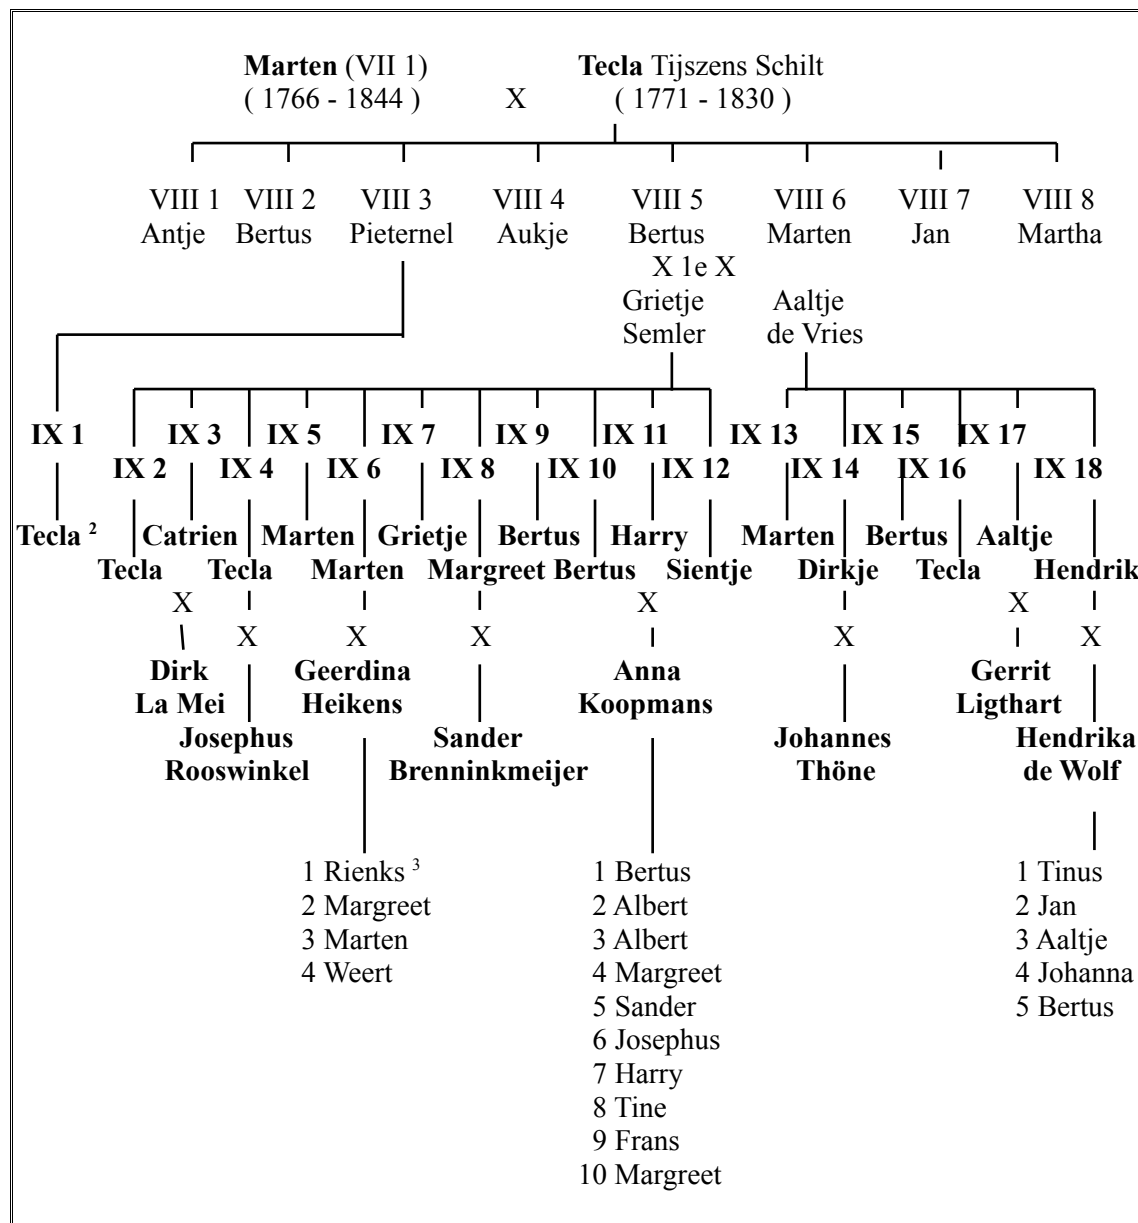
**Marten** (VII 1)
( 1766 - 1844 )

X

**Tecla** Tijszens Schilt
( 1771 - 1830 )

VIII 1
Antje

VIII 2
Bertus

VIII 3
Pieternel

VIII 4
Aukje

VIII 5
Bertus

VIII 6
Marten

VIII 7
Jan

VIII 8
Martha

X 1e X

Grietje
Semler

Aaltje
de Vries

**IX 1**
**Tecla** $^{2}$

**IX 2**
**Tecla**
X
**Dirk**
**La Mei**

**IX 3**
**Catrien**

**IX 4**
**Tecla**
X
**Josephus**
**Rooswinkel**

**IX 5**
**Marten**

**IX 6**
**Marten**
X
**Geerdina**
**Heikens**

1 Rienks $^{3}$
2 Margreet
3 Marten
4 Weert

**IX 7**
**Grietje**

**IX 8**
**Margreet**
X
**Sander**
**Brenninkmeijer**

**IX 9**
**Bertus**

**IX 10**
**Bertus**

**IX 11**
**Harry**
X
**Anna**
**Koopmans**

1 Bertus
2 Albert
3 Albert
4 Margreet
5 Sander
6 Josephus
7 Harry
8 Tine
9 Frans
10 Margreet

**IX 12**
**Sientje**

**IX 13**
**Marten**

**IX 14**
**Dirkje**
X
**Johannes**
**Thöne**

**IX 15**
**Bertus**

**IX 16**
**Tecla**

**IX 17**
**Aaltje**
X
**Gerrit**
**Ligthart**

**IX 18**
**Hendrik**
X
**Hendrika**
**de Wolf**

1 Tinus
2 Jan
3 Aaltje
4 Johanna
5 Bertus